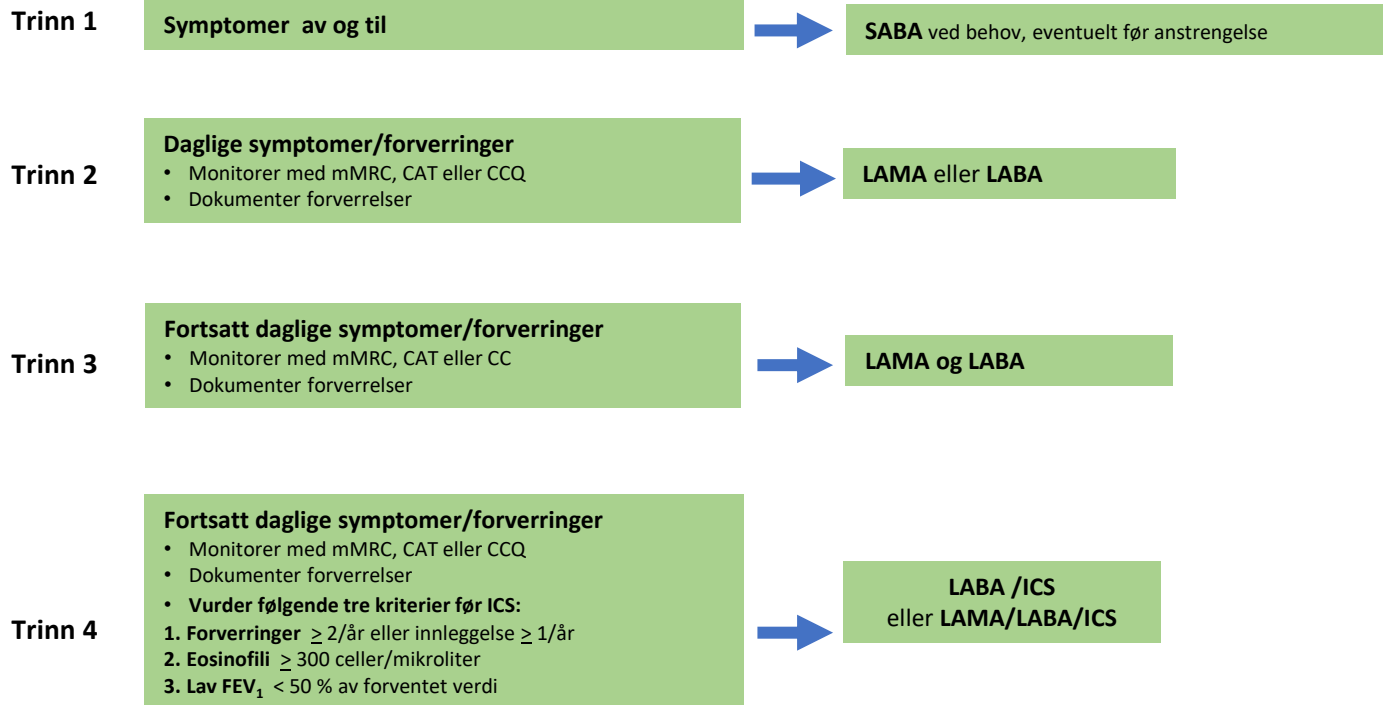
Trinn 1

Symptomer av og til

SABA ved behov, eventuelt før anstrengelse

Trinn 2

Daglige symptomer/forverringer
• Monitorer med mMRC, CAT eller CCQ
• Dokumenter forverrelser

LAMA eller LABA

Trinn 3

Fortsatt daglige symptomer/forverringer
• Monitorer med mMRC, CAT eller CC
• Dokumenter forverrelser

LAMA og LABA

Trinn 4

Fortsatt daglige symptomer/forverringer
• Monitorer med mMRC, CAT eller CCQ
• Dokumenter forverrelser
• Vurder følgende tre kriterier før ICS:
1. Forverringer $\geq$ 2/år eller innleggelse $\geq$ 1/år
2. Eosinofili $\geq$ 300 celler/mikroliter
3. Lav $FEV_1$ < 50 % av forventet verdi

LABA /ICS
eller LAMA/LABA/ICS